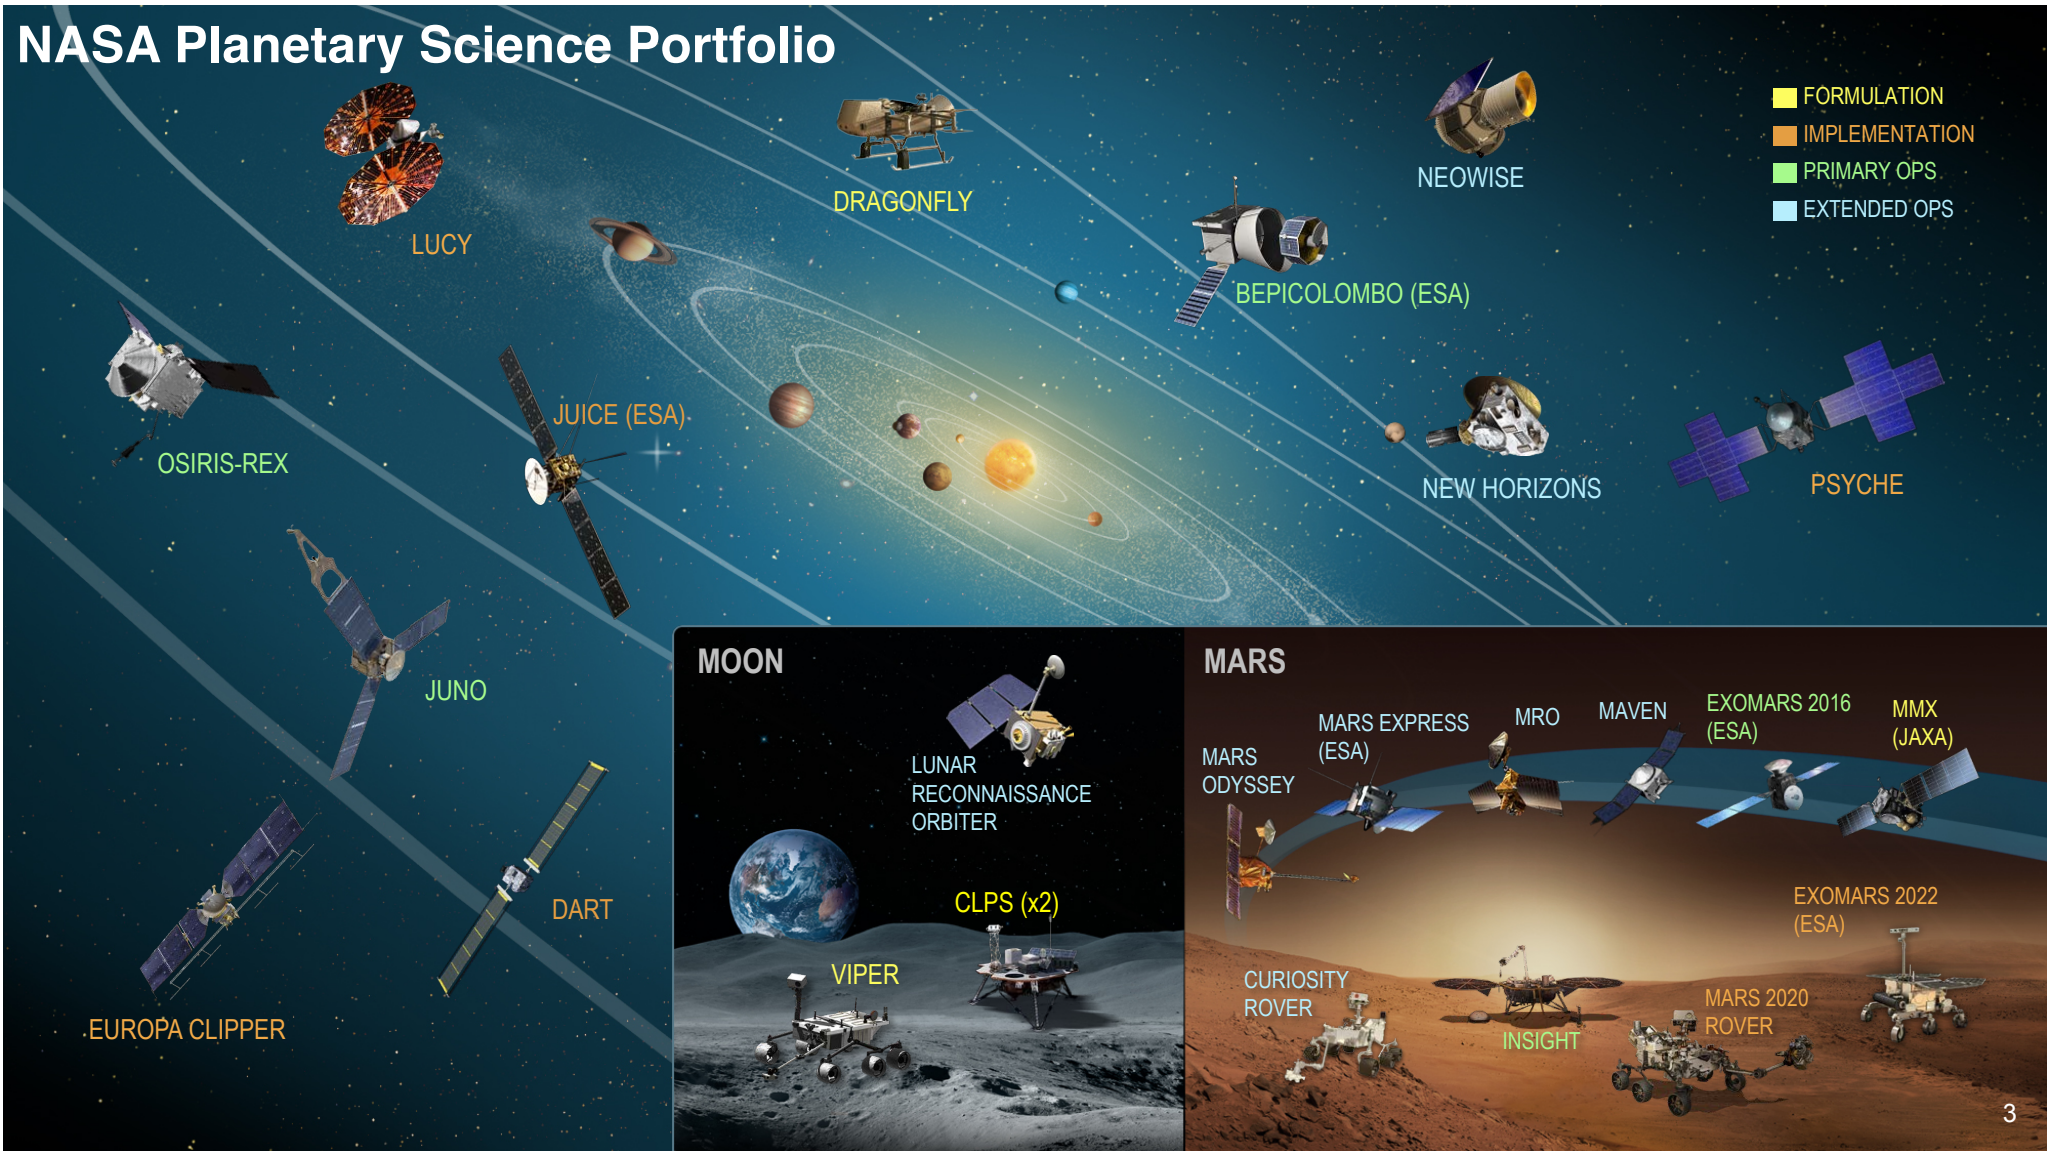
NASA Planetary Science Portfolio

FORMULATION
IMPLEMENTATION
PRIMARY OPS
EXTENDED OPS

LUCY

DRAGONFLY

NEOWISE

BEPICOLOMBO (ESA)

OSIRIS-REX

JUICE (ESA)

NEW HORIZONS

PSYCHE

JUNO

DART

EUROPA CLIPPER

MOON

LUNAR RECONNAISSANCE ORBITER

CLPS (x2)

VIPER

MARS

MARS ODYSSEY

MARS EXPRESS (ESA)

MRO

MAVEN

EXOMARS 2016 (ESA)

MMX (JAXA)

EXOMARS 2022 (ESA)

CURIOSITY ROVER

INSIGHT

MARS 2020 ROVER

3